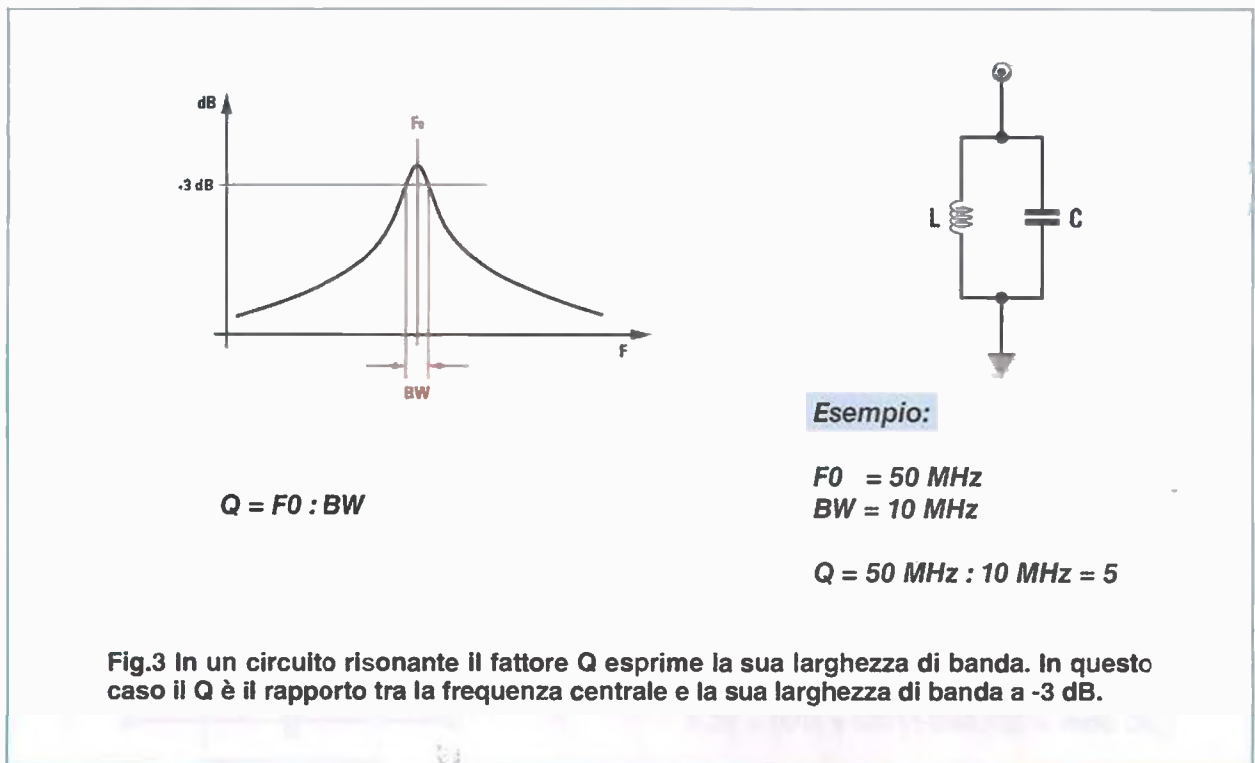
dB

Fo

-3 dB

F

BW

L

C

Esempio:

Q = F0 : BW

F0 = 50 MHz
BW = 10 MHz

Q = 50 MHz : 10 MHz = 5

Fig.3 In un circuito risonante il fattore Q esprime la sua larghezza di banda. In questo caso il Q è il rapporto tra la frequenza centrale e la sua larghezza di banda a -3 dB.